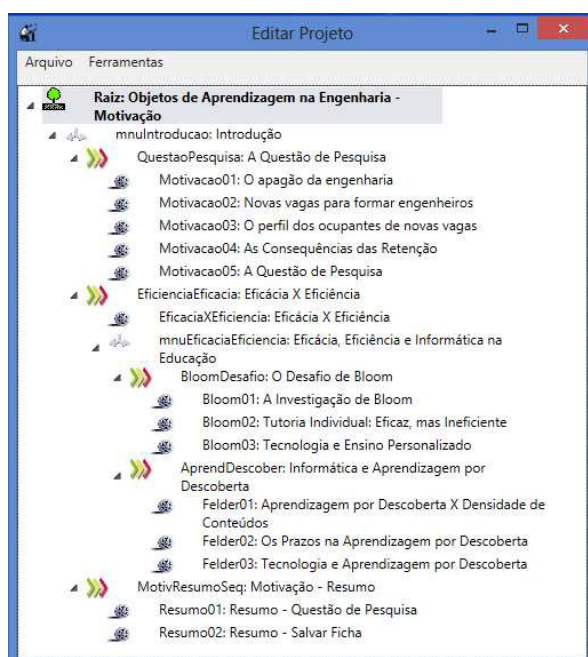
Editar Projeto

Arquivo Ferramentas

Raiz: Objetos de Aprendizagem na Engenharia - Motivação

mnuIntroducao: Introdução

QuestaoPesquisa: A Questão de Pesquisa

Motivacao01: O apagão da engenharia

Motivacao02: Novas vagas para formar engenheiros

Motivacao03: O perfil dos ocupantes de novas vagas

Motivacao04: As Consequências das Retenção

Motivacao05: A Questão de Pesquisa

EficienciaEficacia: Eficácia X Eficiência

EficaciaXEficiencia: Eficácia X Eficiência

mnuEficaciaEficiencia: Eficácia, Eficiência e Informática na Educação

BloomDesafio: O Desafio de Bloom

Bloom01: A Investigação de Bloom

Bloom02: Tutoria Individual: Eficaz, mas Ineficiente

Bloom03: Tecnologia e Ensino Personalizado

AprendDescober: Informática e Aprendizagem por Descoberta

Felder01: Aprendizagem por Descoberta X Densidade de Conteúdos

Felder02: Os Prazos na Aprendizagem por Descoberta

Felder03: Tecnologia e Aprendizagem por Descoberta

MotivResumoSeq: Motivação - Resumo

Resumo01: Resumo - Questão de Pesquisa

Resumo02: Resumo - Salvar Ficha